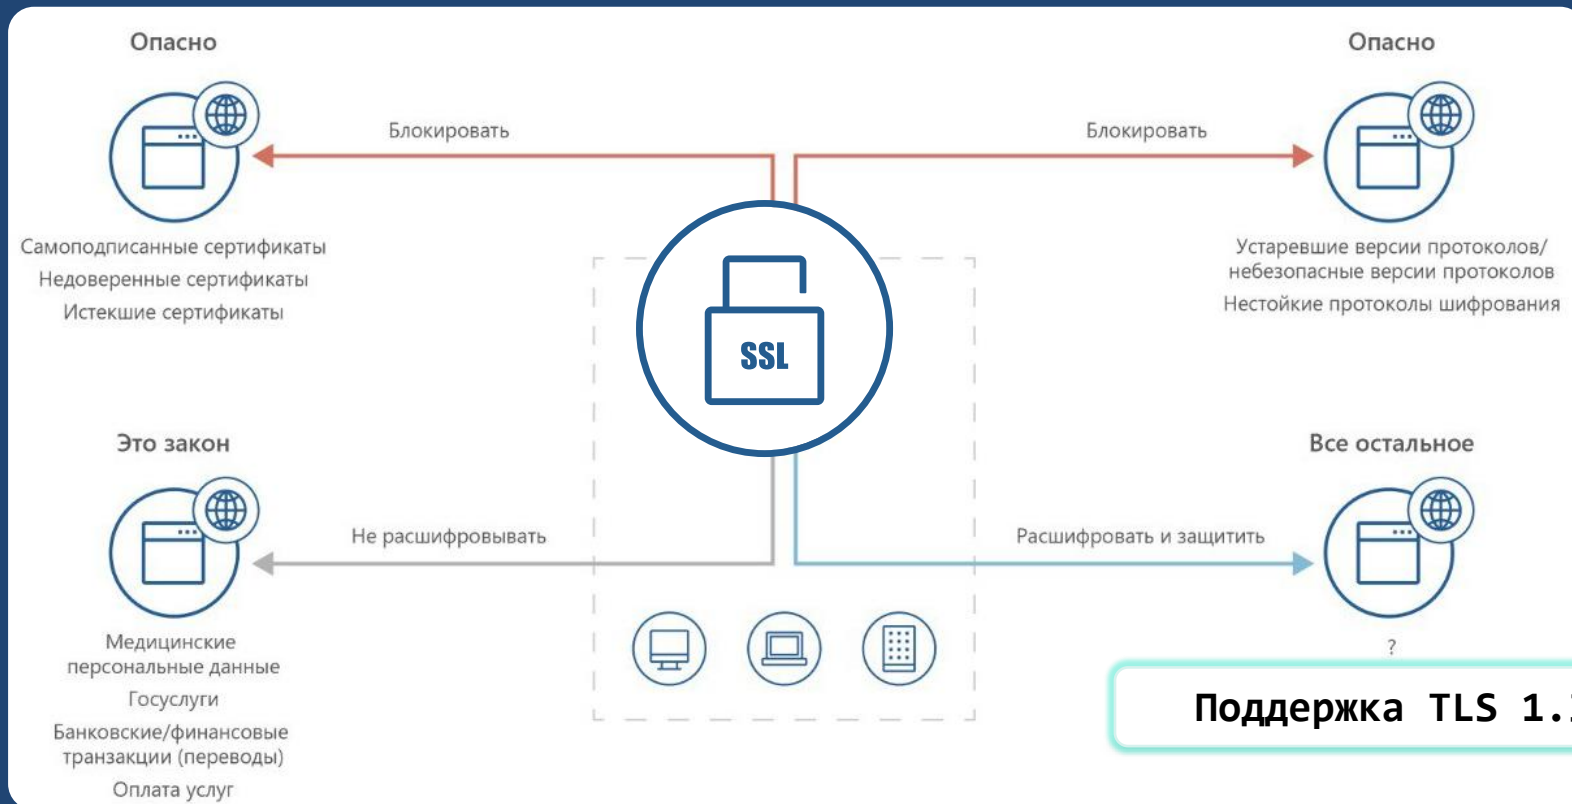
Опасно

Блокировать

Самоподписанные сертификаты
Недоверенные сертификаты
Истекшие сертификаты

Опасно

Блокировать

Устаревшие версии протоколов/ небезопасные версии протоколов
Нестойкие протоколы шифрования

SSL

Это закон

Не расшифровывать

Медицинские персональные данные
Госуслуги
Банковские/финансовые транзакции (переводы)
Оплата услуг

Все остальное

Расшифровать и защитить

?

Поддержка TLS 1.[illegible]